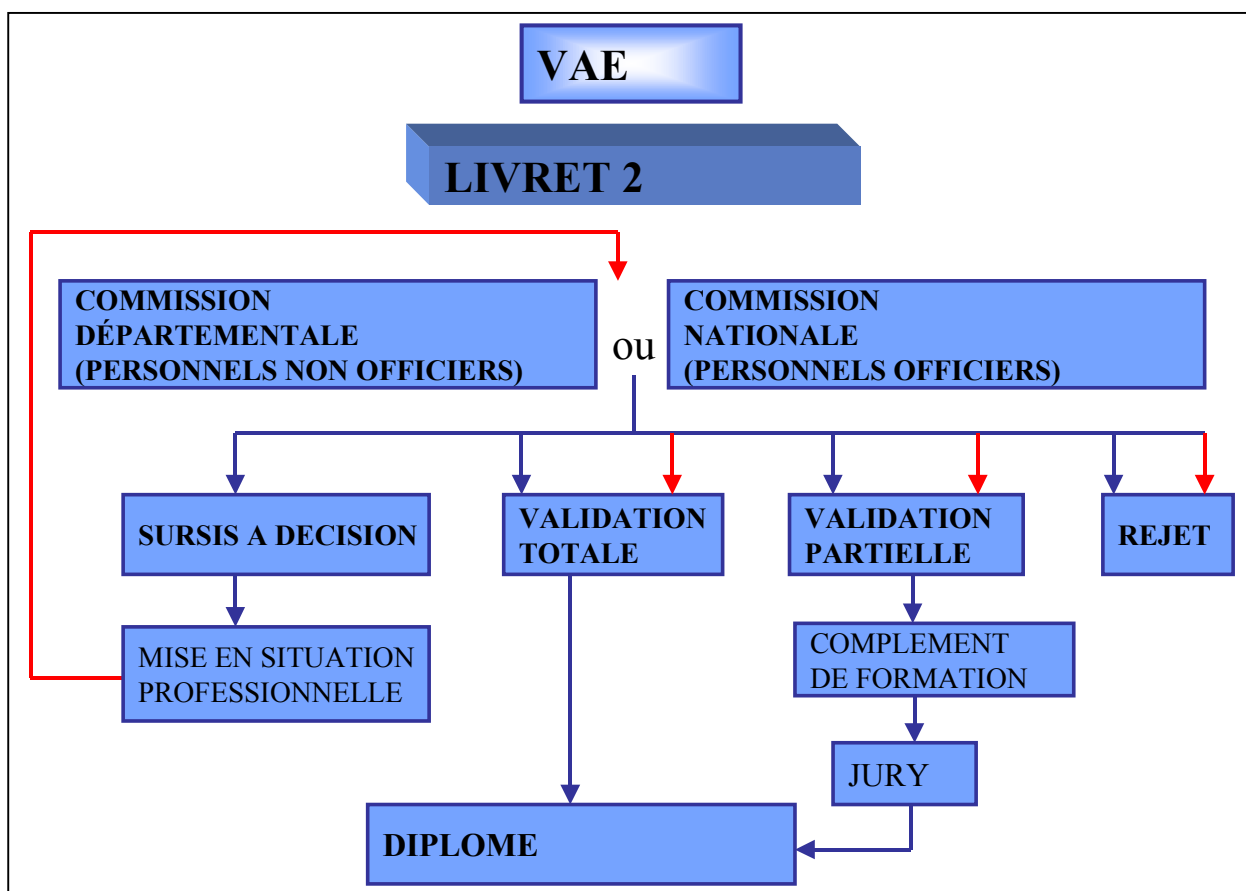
VAE

LIVRET 2

COMMISSION DÉPARTEMENTALE (PERSONNELS NON OFFICIERS)

ou

COMMISSION NATIONALE (PERSONNELS OFFICIERS)

SURSIS A DECISION

VALIDATION TOTALE

VALIDATION PARTIELLE

REJET

MISE EN SITUATION PROFESSIONNELLE

COMPLEMENT DE FORMATION

JURY

DIPLOME